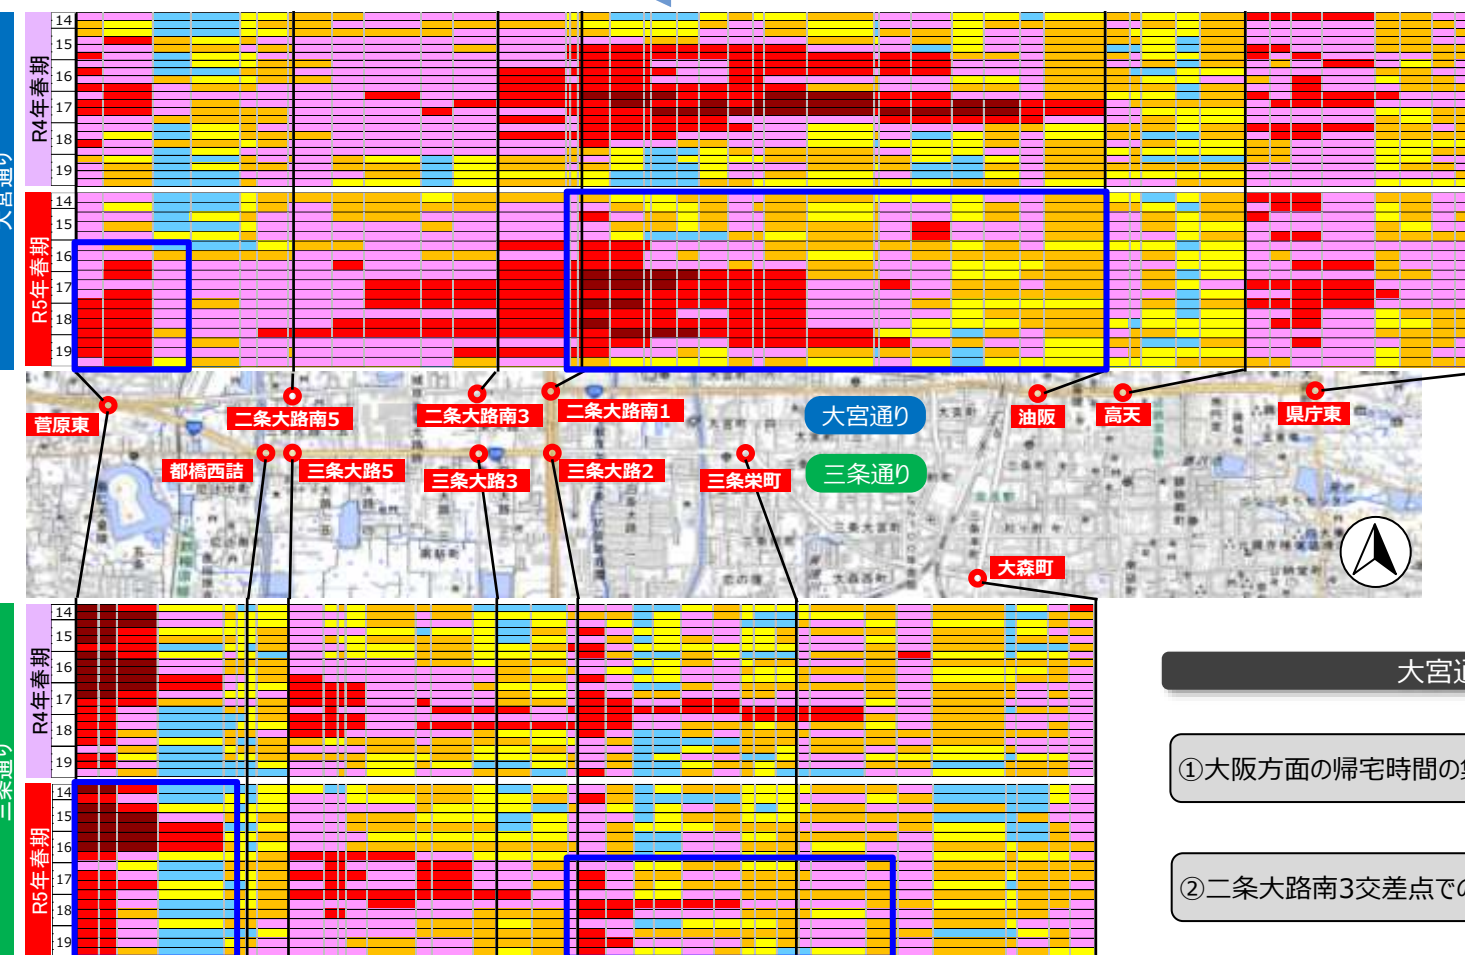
大宮通り

R4年春期
14
15
16
17
18
19

R5年春期
14
15
16
17
18
19

菅原東
二条大路南5
二条大路南3
二条大路南1
大宮通り
油阪
高天
県庁東
都橋西詰
三条大路5
三条大路3
三条大路2
三条栄町
三条通り
大森町

三条通り

R4年春期
14
15
16
17
18
19

R5年春期
14
15
16
17
18
19

大宮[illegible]

①大阪方面の帰宅時間の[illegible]

②二条大路南3交差点で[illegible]